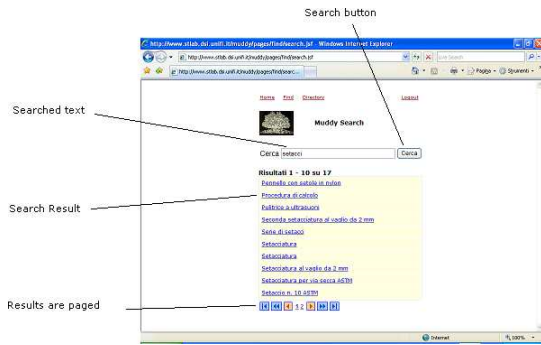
Search button

http://www.stlab.dsi.unifi.it/muddypages/find/search.jsf - Windows Internet Explorer

http://www.stlab.dsi.unifi.it/muddy/pages/find/search.jsf

Live Search

http://www.stlab.dsi.unifi.it/muddy/pages/find/searc...

Pagina · Strumenti ·

Home Find Directory Logout

Muddy Search

Searched text

Cerca setacci Cerca

Risultati 1 - 10 su 17

Search Result

Pennello con setole in nylon
Procedura di calcolo
Pulitrice a ultrasuoni
Seconda setacciatura al vaglio da 2 mm
Serie di setacci
Setacciatura
Setacciatura
Setacciatura al vaglio da 2 mm
Setacciatura per via secca ASTM
Setaccio n. 10 ASTM

Results are paged

1 2

Internet

100%